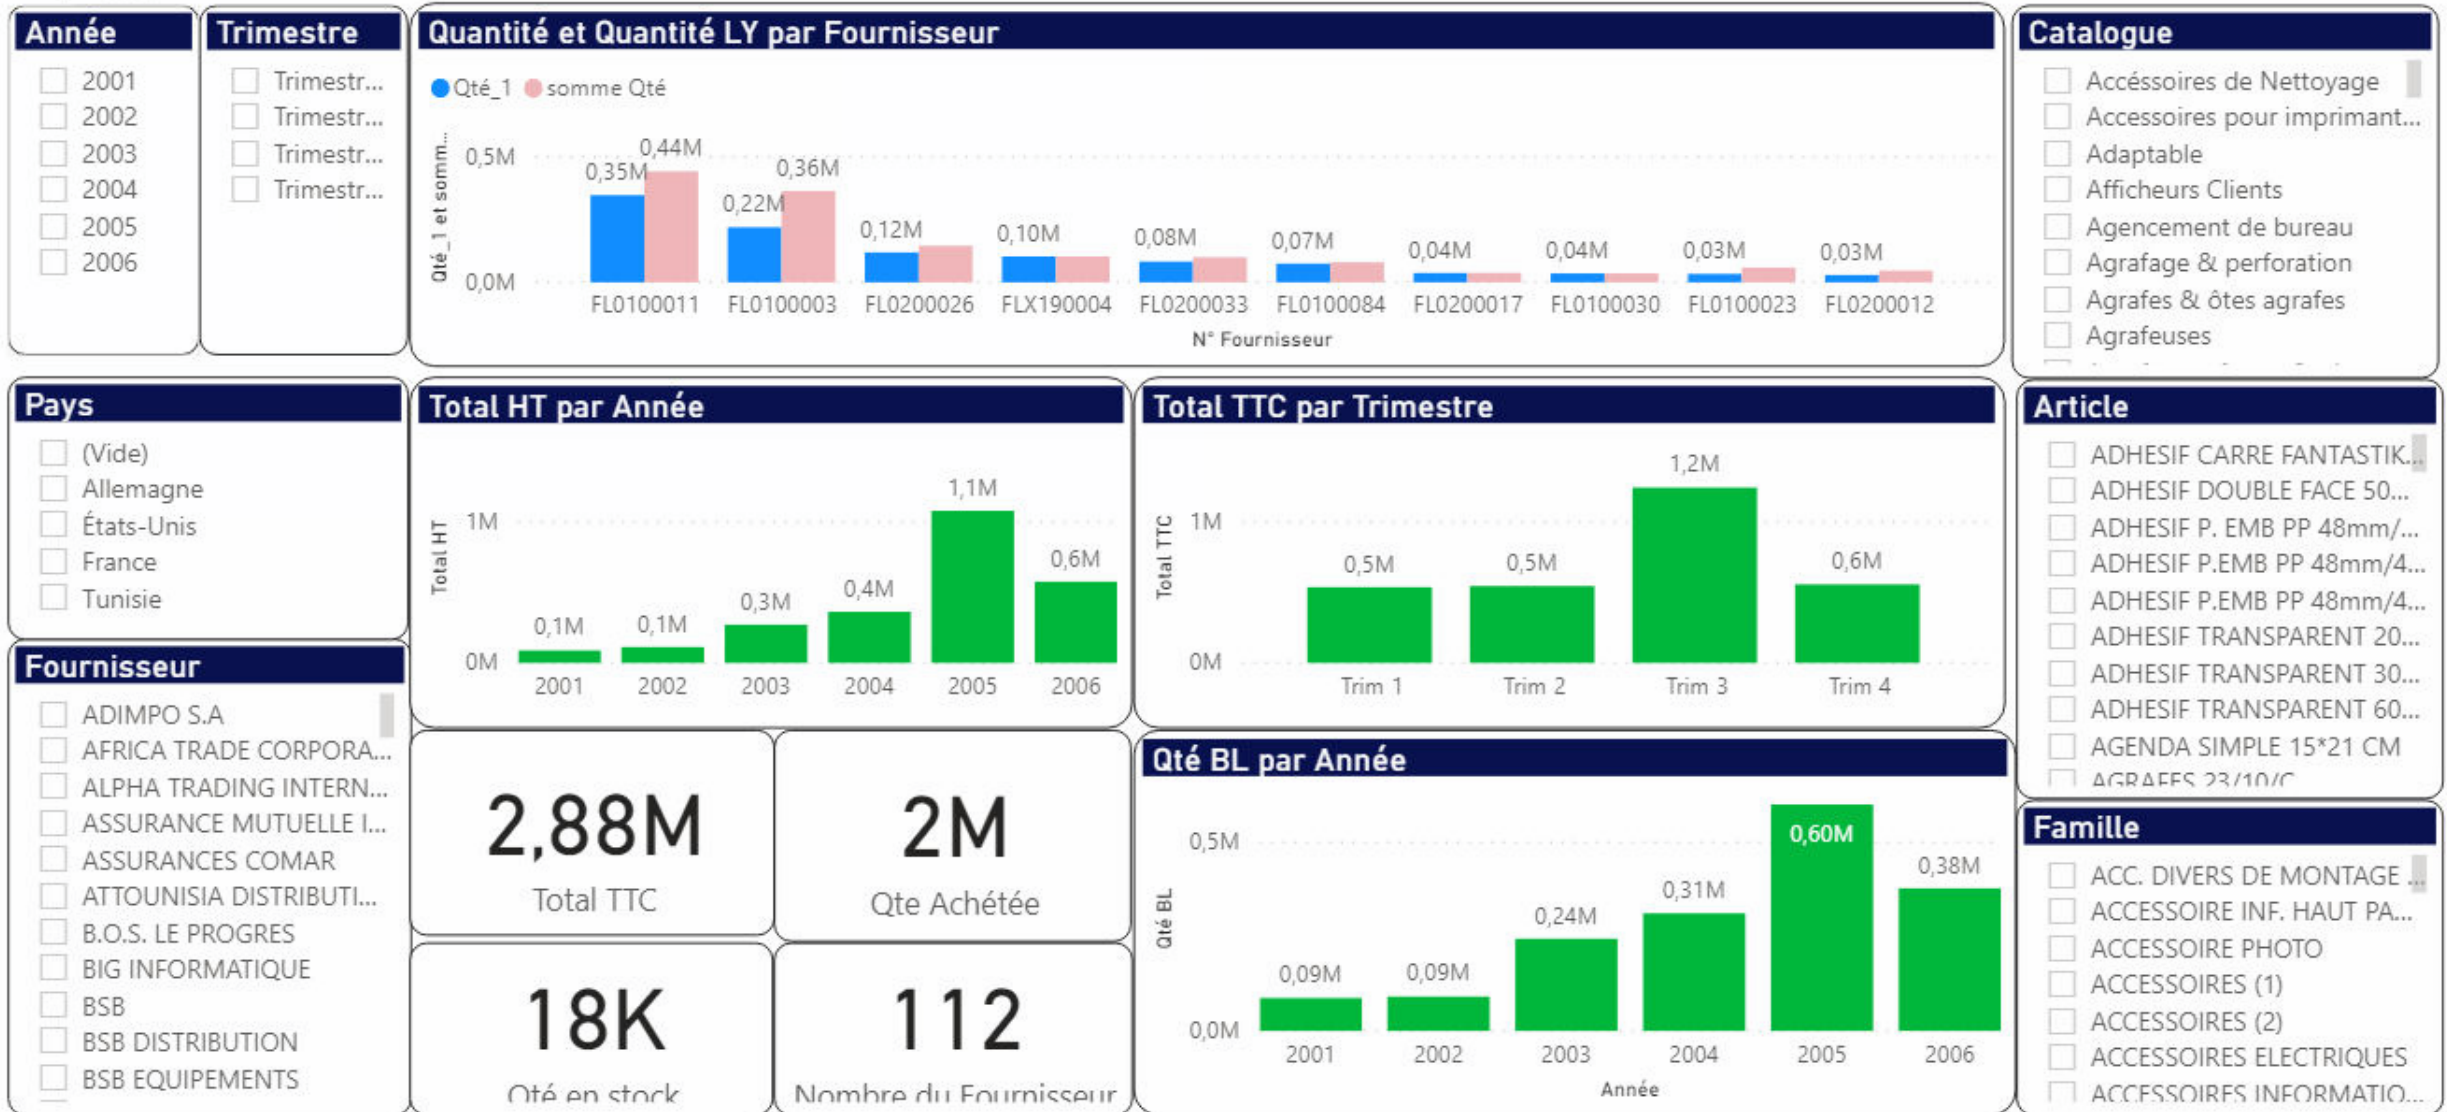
Année
2001
2002
2003
2004
2005
2006

Trimestre
Trimestr...
Trimestr...
Trimestr...
Trimestr...

Quantité et Quantité LY par Fournisseur
Qté_1 somme Qté
Qté_1 et somm...
0,5M
0,0M
0,35M 0,44M
0,22M 0,36M
0,12M
0,10M
0,08M
0,07M
0,04M
0,04M
0,03M
0,03M
FL0100011 FL0100003 FL0200026 FLX190004 FL0200033 FL0100084 FL0200017 FL0100030 FL0100023 FL0200012
N° Fournisseur

Catalogue
Accéssoires de Nettoyage
Accessoires pour imprimant...
Adaptable
Afficheurs Clients
Agencement de bureau
Agrafage & perforation
Agrafes & ôtes agrafes
Agrafeuses

Pays
(Vide)
Allemagne
États-Unis
France
Tunisie

Total HT par Année
Total HT
1M
0M
0,1M 0,1M 0,3M 0,4M 1,1M 0,6M
2001 2002 2003 2004 2005 2006

Total TTC par Trimestre
Total TTC
1M
0M
0,5M 0,5M 1,2M 0,6M
Trim 1 Trim 2 Trim 3 Trim 4

Article
ADHESIF CARRE FANTASTIK...
ADHESIF DOUBLE FACE 50...
ADHESIF P. EMB PP 48mm/...
ADHESIF P.EMB PP 48mm/4...
ADHESIF P.EMB PP 48mm/4...
ADHESIF TRANSPARENT 20...
ADHESIF TRANSPARENT 30...
ADHESIF TRANSPARENT 60...
AGENDA SIMPLE 15*21 CM
AGRAFES 23/10/C

Fournisseur
ADIMPO S.A
AFRICA TRADE CORPORA...
ALPHA TRADING INTERN...
ASSURANCE MUTUELLE I...
ASSURANCES COMAR
ATTOUNISIA DISTRIBUTI...
B.O.S. LE PROGRES
BIG INFORMATIQUE
BSB
BSB DISTRIBUTION
BSB EQUIPEMENTS

2,88M
Total TTC

2M
Qte Achétée

18K
Qté en stock

112
Nombre du Fournisseur

Qté BL par Année
Qté BL
0,5M
0,0M
0,09M 0,09M 0,24M 0,31M 0,60M 0,38M
2001 2002 2003 2004 2005 2006
Année

Famille
ACC. DIVERS DE MONTAGE ...
ACCESSOIRE INF. HAUT PA...
ACCESSOIRE PHOTO
ACCESSOIRES (1)
ACCESSOIRES (2)
ACCESSOIRES ELECTRIQUES
ACCESSOIRES INFORMATIO...